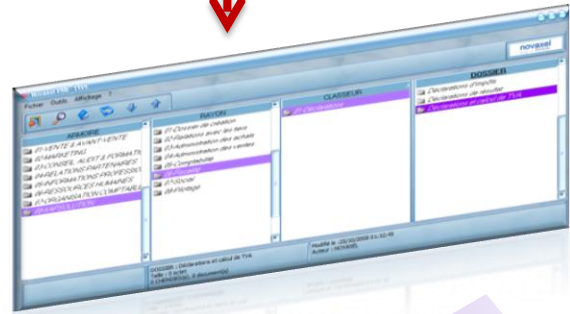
novaxel

Fichier Outils Affichage ?

ARMOIRE
01-VENTE & AVANT-VENTE
02-MARKETING
03-CONSEIL, AUDIT & FORMATION
04-RELATIONS PARTENAIRES
05-INFORMATIONS PROFESSIONNELLES
06-RESSOURCES HUMAINES
07-GESTION ADMINISTRATIVE & COMPTABLE
08-ORGANISATION
09-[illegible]

RAYON
01-Dossier de création
02-Relations avec les tiers
03-Administration des achats
04-Administration des ventes
05-Comptabilité
06-Fiscalité
07-Social
08-Pilotage

CLASSEUR
01-Déclarations

DOSSIER
Déclarations d'impôts
Déclarations de résultat
Déclarations et calcul de TVA

DOSSIER : Déclarations et calcul de TVA
Taille : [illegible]
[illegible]

Modifié le : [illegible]
Auteur : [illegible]